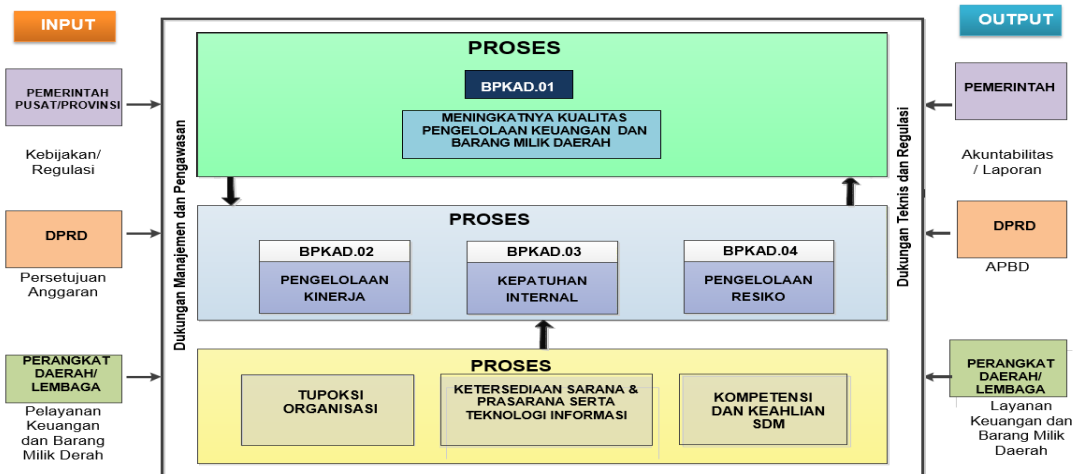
INPUT

PEMERINTAH PUSAT/PROVINSI

Kebijakan/ Regulasi

DPRD

Persetujuan Anggaran

PERANGKAT DAERAH/ LEMBAGA

Pelayanan Keuangan dan Barang Milik Derah

Dukungan Manajemen dan Pengawasan

PROSES

BPKAD.01

MENINGKATNYA KUALITAS PENGELOLAAN KEUANGAN DAN BARANG MILIK DAERAH

PROSES

BPKAD.02

PENGELOLAAN KINERJA

BPKAD.03

KEPATUHAN INTERNAL

BPKAD.04

PENGELOLAAN RESIKO

PROSES

TUPOKSI ORGANISASI

KETERSEDIAAN SARANA & PRASARANA SERTA TEKNOLOGI INFORMASI

KOMPETENSI DAN KEAHLIAN SDM

Dukungan Teknis dan Regulasi

OUTPUT

PEMERINTAH

Akuntabilitas / Laporan

DPRD

APBD

PERANGKAT DAERAH/ LEMBAGA

Layanan Keuangan dan Barang Milik Daerah